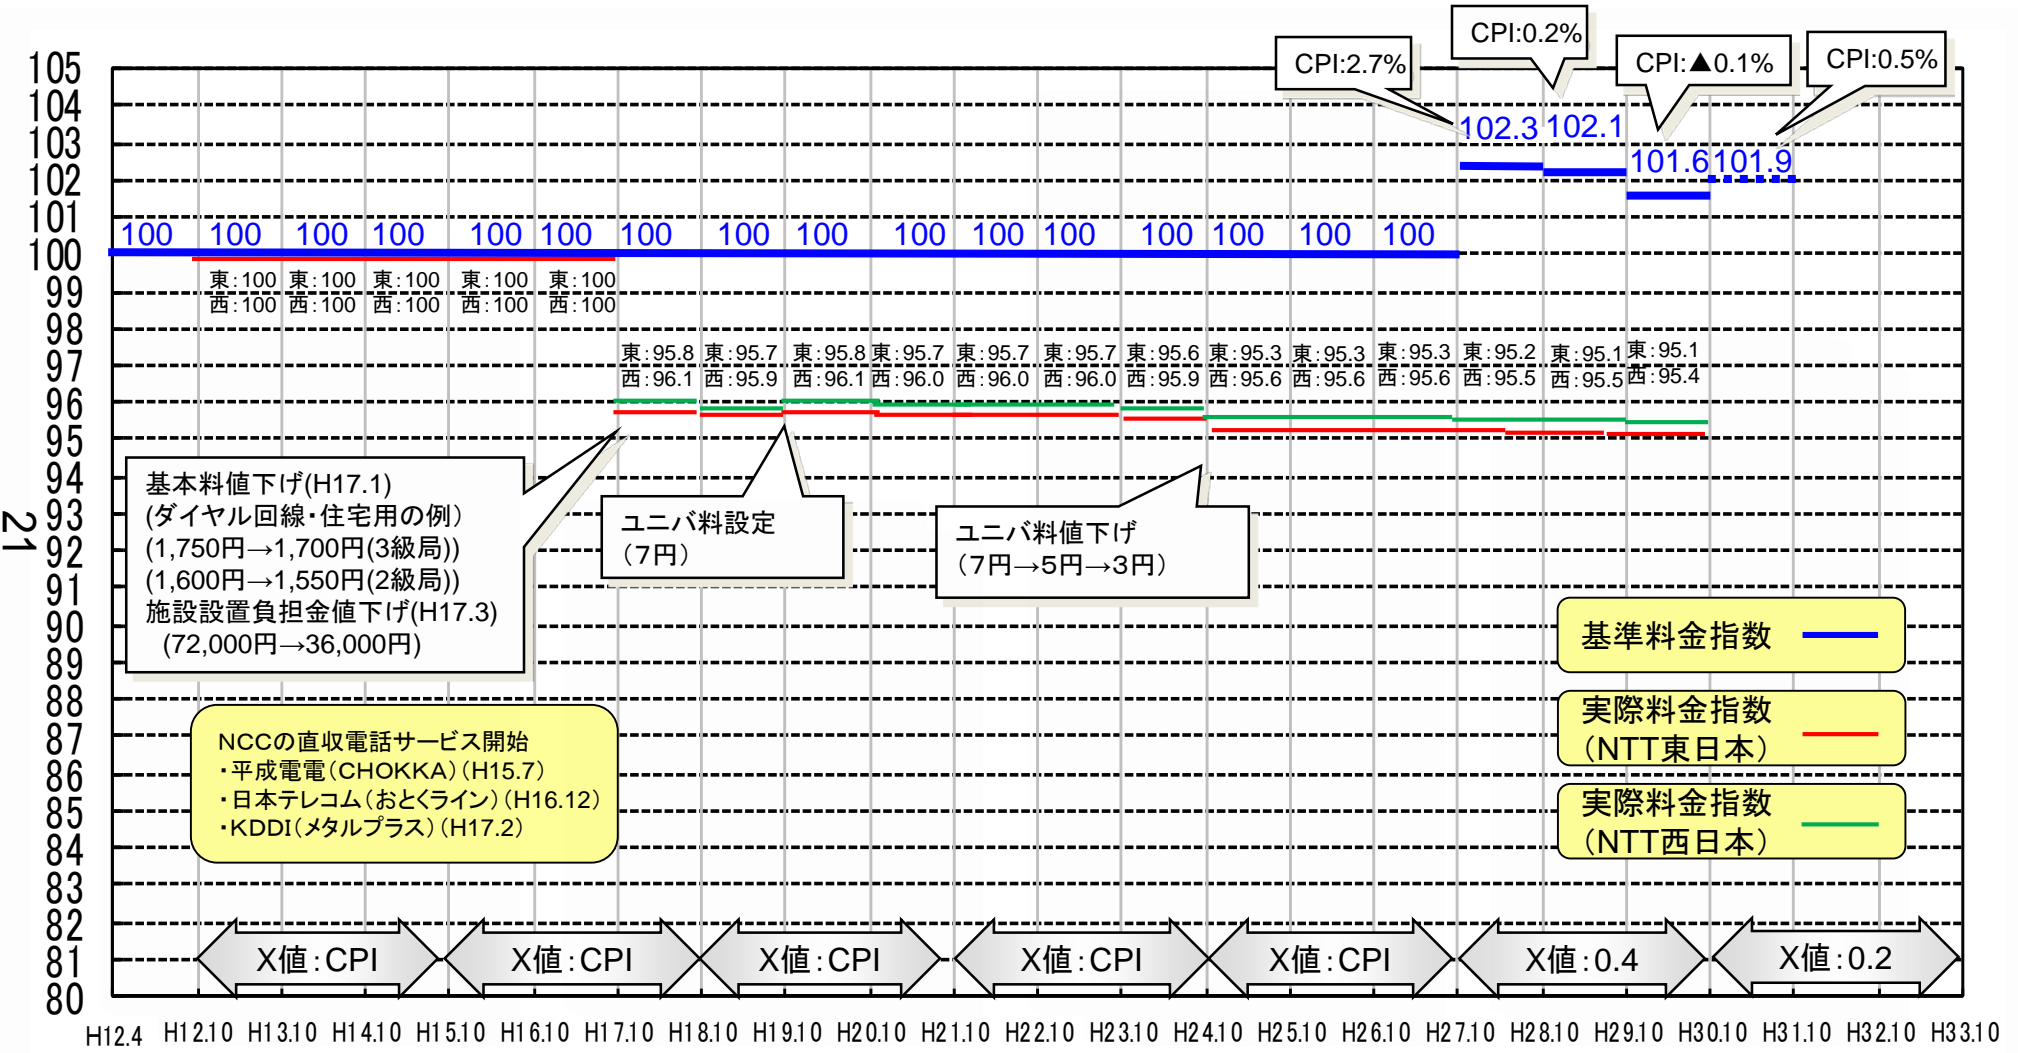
21

105
104
103
102
101
100
99
98
97
96
95
94
93
92
91
90
89
88
87
86
85
84
83
82
81
80

CPI:2.7%
CPI:0.2%
CPI:▲0.1%
CPI:0.5%

102.3 102.1
101.6 101.9

100 100 100 100 100 100 100 100 100 100 100 100 100 100 100 100

東:100 西:100
東:100 西:100
東:100 西:100
東:100 西:100
東:100 西:100

東:95.8 西:96.1
東:95.7 西:95.9
東:95.8 西:96.1
東:95.7 西:96.0
東:95.7 西:96.0
東:95.7 西:96.0
東:95.6 西:95.9
東:95.3 西:95.6
東:95.3 西:95.6
東:95.3 西:95.6
東:95.2 西:95.5
東:95.1 西:95.5
東:95.1 西:95.4

基本料値下げ(H17.1)
(ダイヤル回線・住宅用の例)
(1,750円→1,700円(3級局))
(1,600円→1,550円(2級局))
施設設置負担金値下げ(H17.3)
(72,000円→36,000円)

ユニバ料設定
(7円)

ユニバ料値下げ
(7円→5円→3円)

基準料金指数

実際料金指数
(NTT東日本)

実際料金指数
(NTT西日本)

NCCの直収電話サービス開始
・平成電電(CHOKKA)(H15.7)
・日本テレコム(おとくライン)(H16.12)
・KDDI(メタルプラス)(H17.2)

X値:CPI
X値:CPI
X値:CPI
X値:CPI
X値:CPI
X値:0.4
X値:0.2

H12.4 H12.10 H13.10 H14.10 H15.10 H16.10 H17.10 H18.10 H19.10 H20.10 H21.10 H22.10 H23.10 H24.10 H25.10 H26.10 H27.10 H28.10 H29.10 H30.10 H31.10 H32.10 H33.10